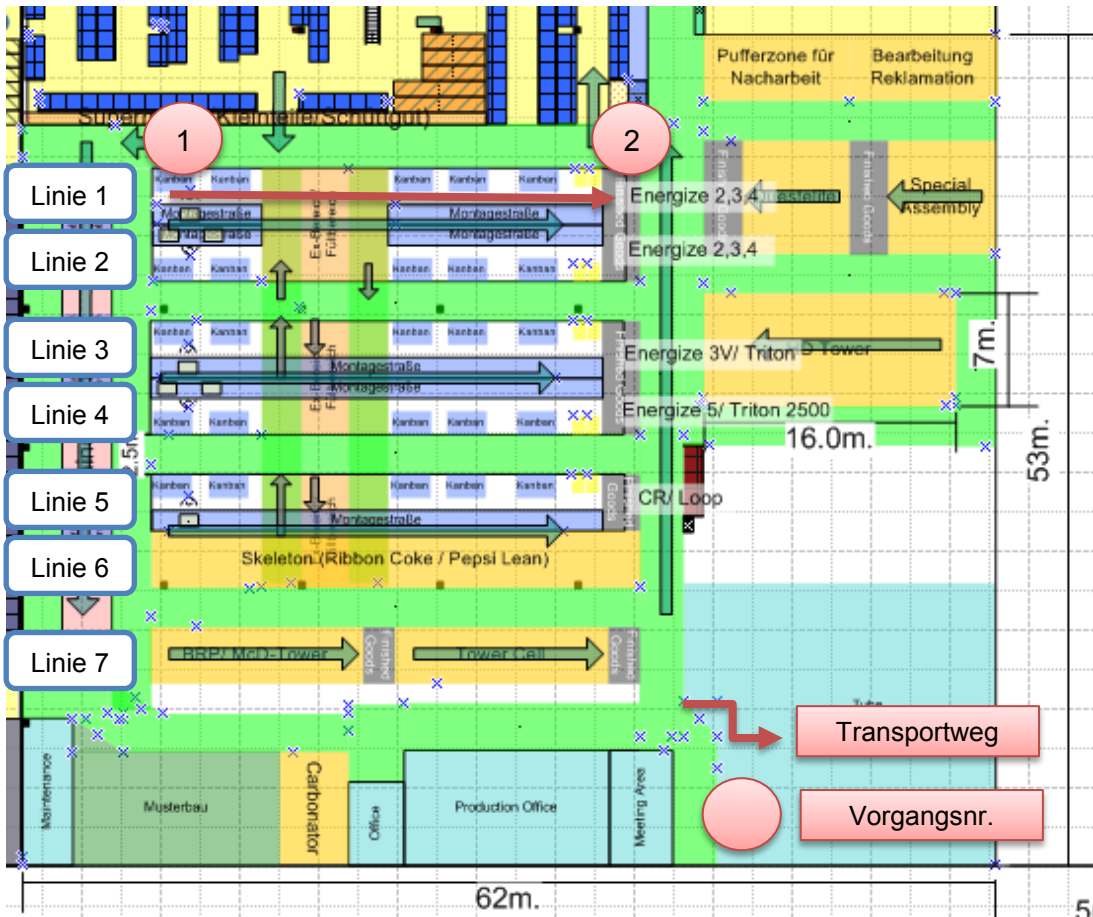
Pufferzone für Nacharbeit

Bearbeitung Reklamation

Kleinteile/Schüttgut

1

2

Linie 1

Linie 2

Linie 3

Linie 4

Linie 5

Linie 6

Linie 7

Kanban Kanban Kanban Kanban Kanban

Montagestraße

Montagestraße

Montagestraße

Montagestraße

Energize 2,3,4

Energize 2,3,4

Special Assembly

Finished Goods

Kanban Kanban Kanban Kanban Kanban

Kanban Kanban Kanban Kanban Kanban

Montagestraße

Montagestraße

Energize 3V/ Triton

Tower

7m.

Energize 5/ Triton 2500

16.0m.

53m.

Kanban Kanban Kanban Kanban Kanban

Montagestraße

CR/ Loop

Finished Goods

Skeleton (Ribbon Coke / Pepsi Lean)

BRP/ MCD-Tower

Finished Goods

Tower Cell

Finished Goods

Transportweg

Vorgangsnr.

Maintenance

Musterbau

Carbonator

Office

Production Office

Meeting Area

62m.